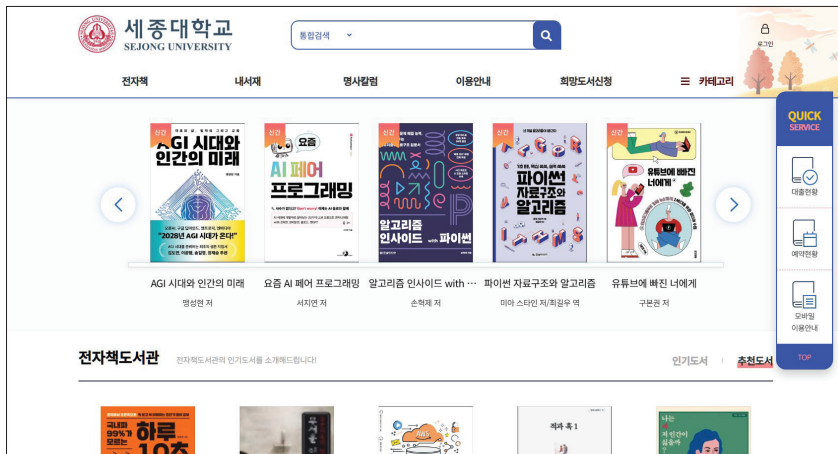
세종대학교
SEJONG UNIVERSITY

통합검색

로그인

전자책
내서재
명사칼럼
이용안내
희망도서신청
카테고리

QUICK SERVICE
대출현황
예약현황
모바일 이용안내
TOP

신간
AGI 시대와 인간의 미래
"2028년 AGI 시대가 온다!"

신간
요즘 AI 페어 프로그래밍

신간
알고리즘 인사이드 with 파이썬

신간
파이썬 자료구조와 알고리즘

신간
유튜브에 빠진 너에게

AGI 시대와 인간의 미래
명성현 저

요즘 AI 페어 프로그래밍
서지연 저

알고리즘 인사이드 with …
손혁제 저

파이썬 자료구조와 알고리즘
미아 스타인 저/최길우 역

유튜브에 빠진 너에게
구본권 저

전자책도서관
전자책도서관의 인기도서를 소개해드립니다!

인기도서
추천도서

국내 99%가 모르는 하루 10초

죄와 벌 1

나는 제 인간이 싫습니다